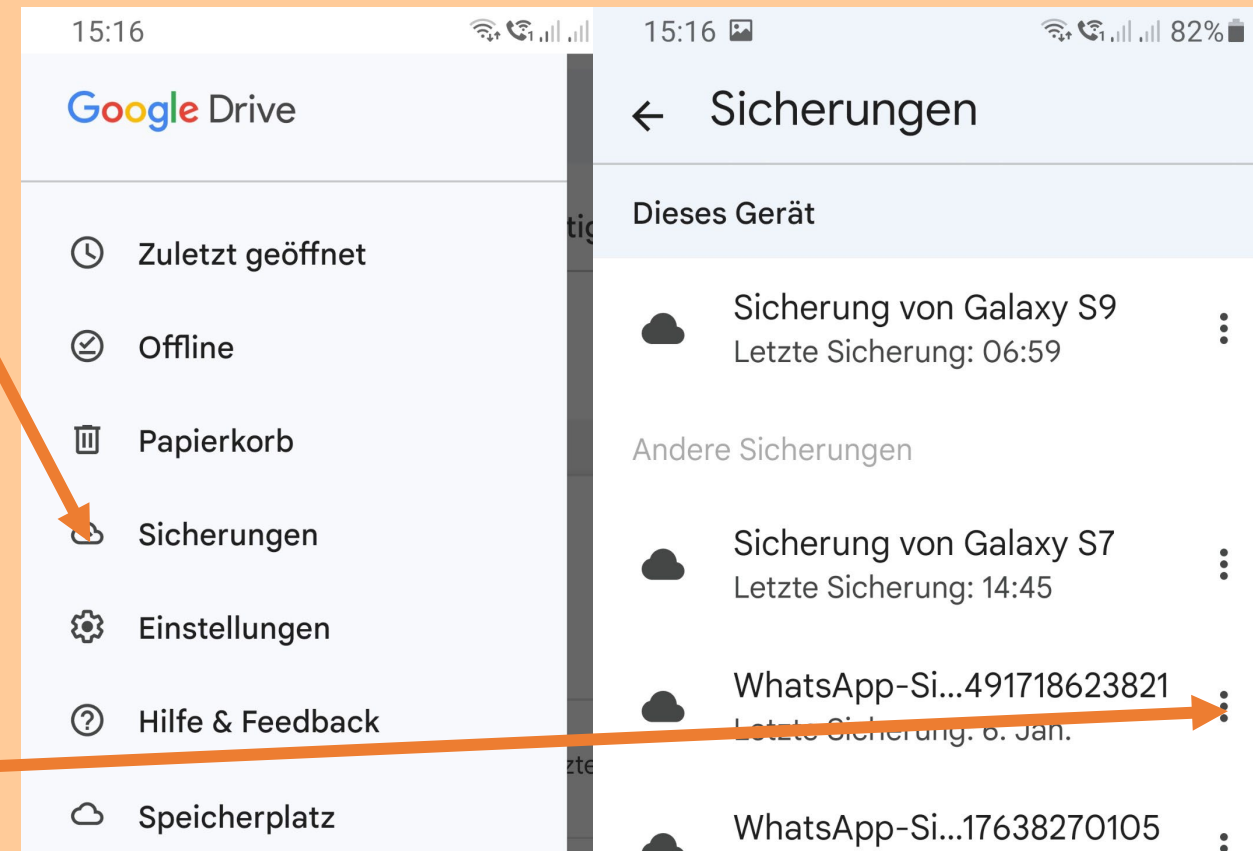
15:16

Google Drive

Zuletzt geöffnet

Offline

Papierkorb

Sicherungen

Einstellungen

Hilfe & Feedback

Speicherplatz

15:16 82%

← Sicherungen

Dieses Gerät

Sicherung von Galaxy S9
Letzte Sicherung: 06:59

Andere Sicherungen

Sicherung von Galaxy S7
Letzte Sicherung: 14:45

WhatsApp-Si...491718623821
Letzte Sicherung: 6. Jan.

WhatsApp-Si...17638270105